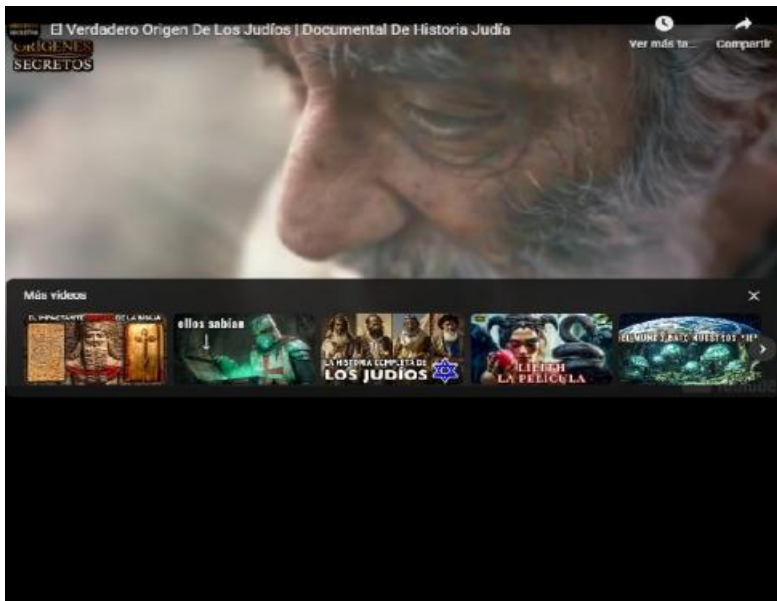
El Verdadero Origen De Los Judíos | Documental De Historia Judía

ORÍGENES SECRETOS

Ver más ta...

Compartir

Más videos

EL IMPACTANTE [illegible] DE LA BIBLIA

ellos sabían

LA HISTORIA COMPLETA DE LOS JUDÍOS

LILITH LA PELÍCULA

EL MUNDO BAJO NUESTROS PIES

YouTube